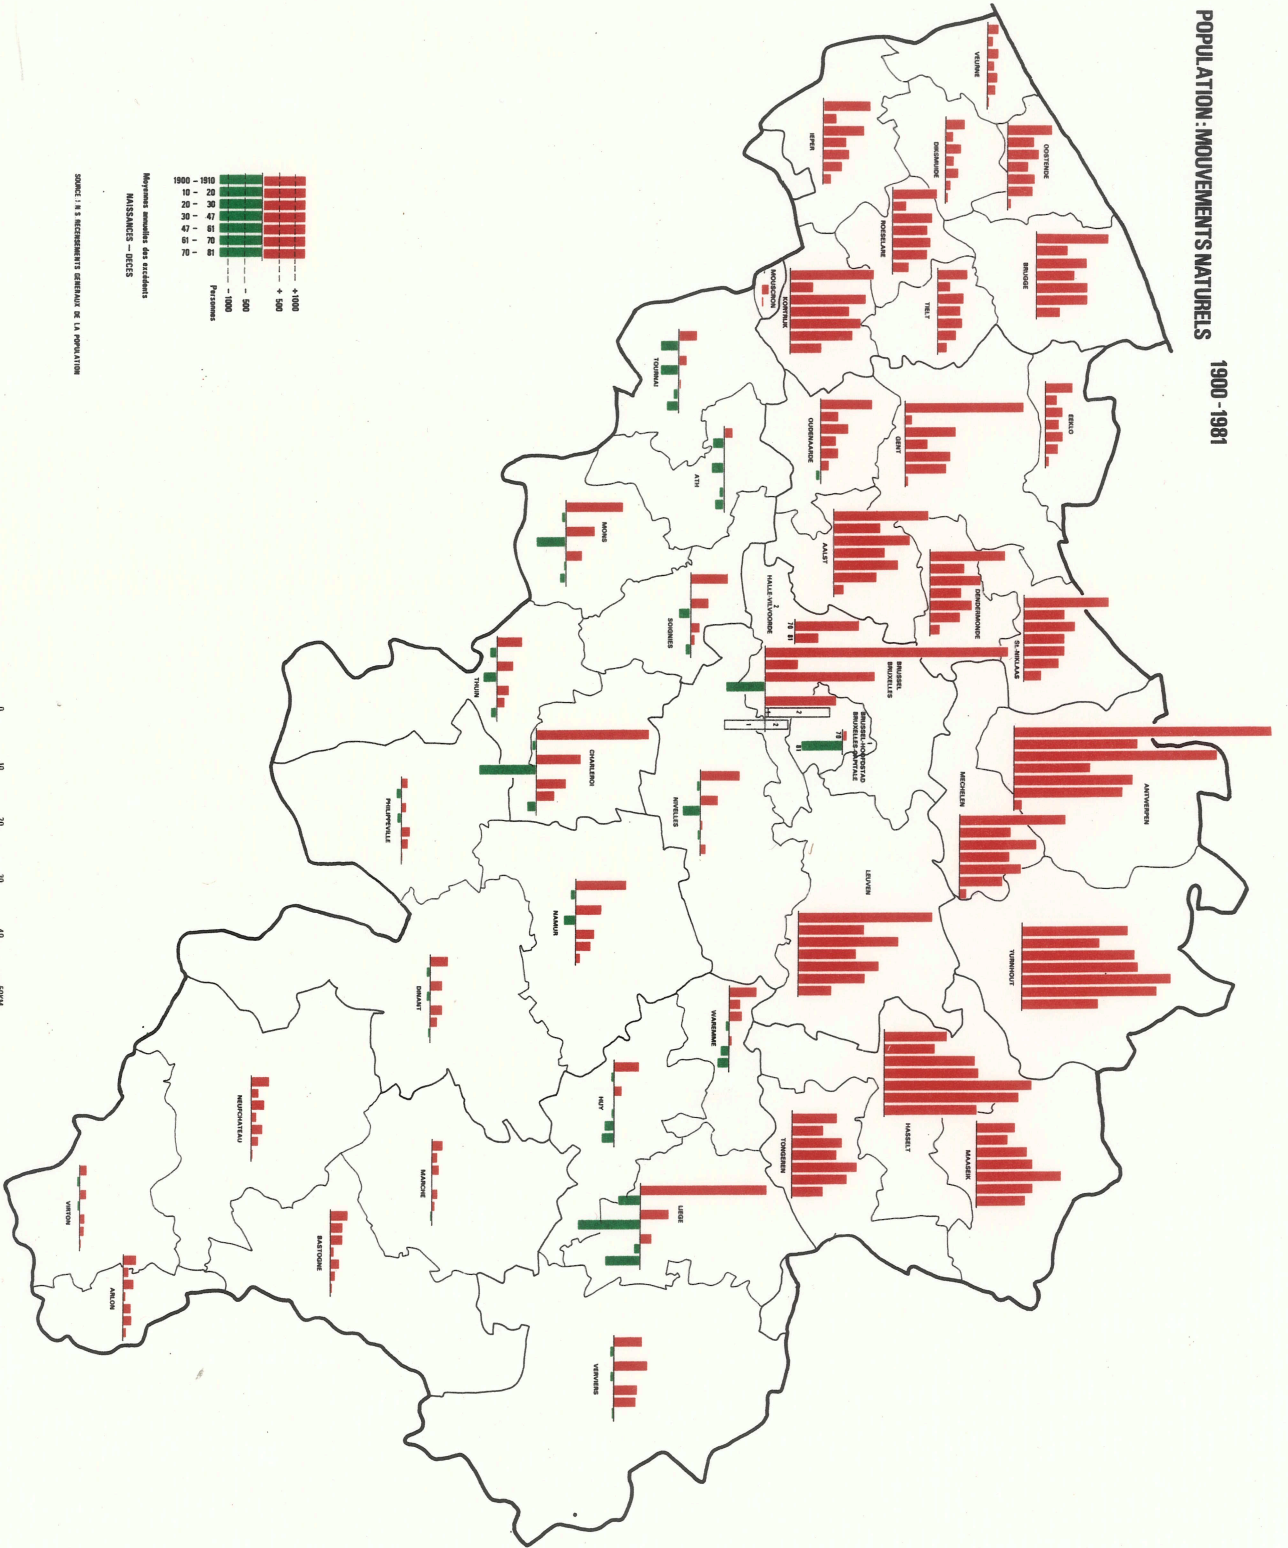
POPULATION : MOUVEMENTS NATURELS 1900 - 1981

1900 - 1910
10 - 20
20 - 30
30 - 47
47 - 61
61 - 70
70 - 81

+ 1000
+ 500
- 500
- 1000
Personnes

Moyennes annuelles des excédents
NAISSANCES - DECES

SOURCE : I.N.S. RECENSEMENTS GENERAUX DE LA POPULATION

VEURNE
IEPER
DIKSMUIDE
OOSTENDE
BRUGGE
ROESELARE
TIELT
MOUSCRON
KORTRIJK
EEKLO
GENT
OUDENAARDE
TOURNAI
ATH
AALST
DENDERMONDE
ST-NIKLAAS
MONS
SOIGNIES
HALLE-VILVOORDE
BRUSSEL BRUXELLES
BRUSSEL-HOOFDSTAD BRUXELLES-CAPITALE
ANTWERPEN
MECHELEN
THUIN
CHARLEROI
NIVELLES
LEUVEN
PHILIPPEVILLE
NAMUR
TURNHOUT
DINANT
WAREMME
HASSELT
MAASEIK
TONGEREN
HUY
LIEGE
NEUFCHATEAU
MARCHE
BASTOGNE
VIRTON
ARLON
VERVIERS

2
70 81
1
2
1
70
81

0 10 20 30 40 50KM